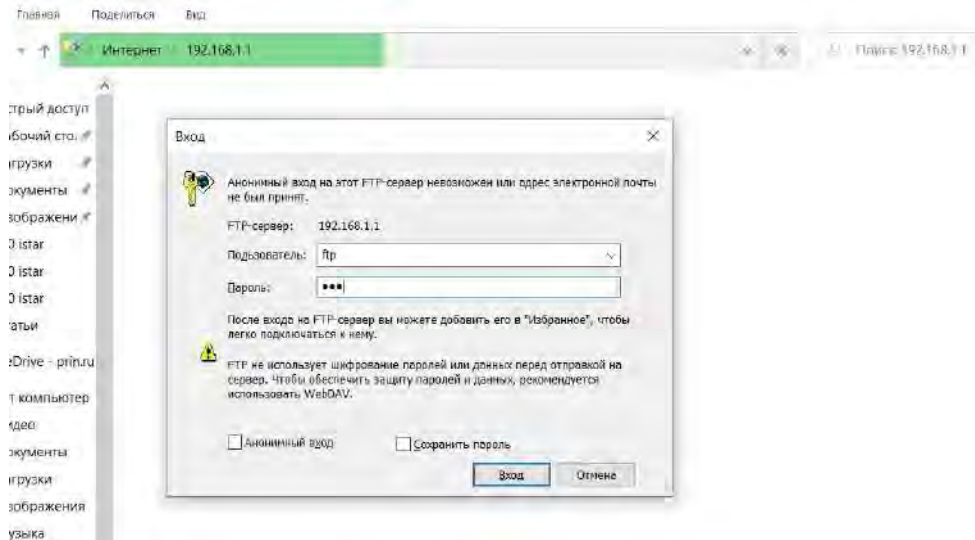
Главная Поделиться Вид

Интернет › 192.168.1.1

Поиск: 192.168.1.1

стрый доступ
бочий сто.
грузки
кументы
зображени
istar
istar
istar
атьи
Drive - prin.ru
т компьютер
део
кументы
грузки
зображения
узыка

Вход

Анонимный вход на этот FTP-сервер невозможен или адрес электронной почты не был принят.

FTP-сервер: 192.168.1.1

Пользователь: ftp

Пароль: •••

После входа на FTP-сервер вы можете добавить его в "Избранное", чтобы легко подключаться к нему.

FTP не использует шифрование паролей или данных перед отправкой на сервер. Чтобы обеспечить защиту паролей и данных, рекомендуется использовать WebDAV.

Анонимный вход

Сохранить пароль

Вход

Отмена